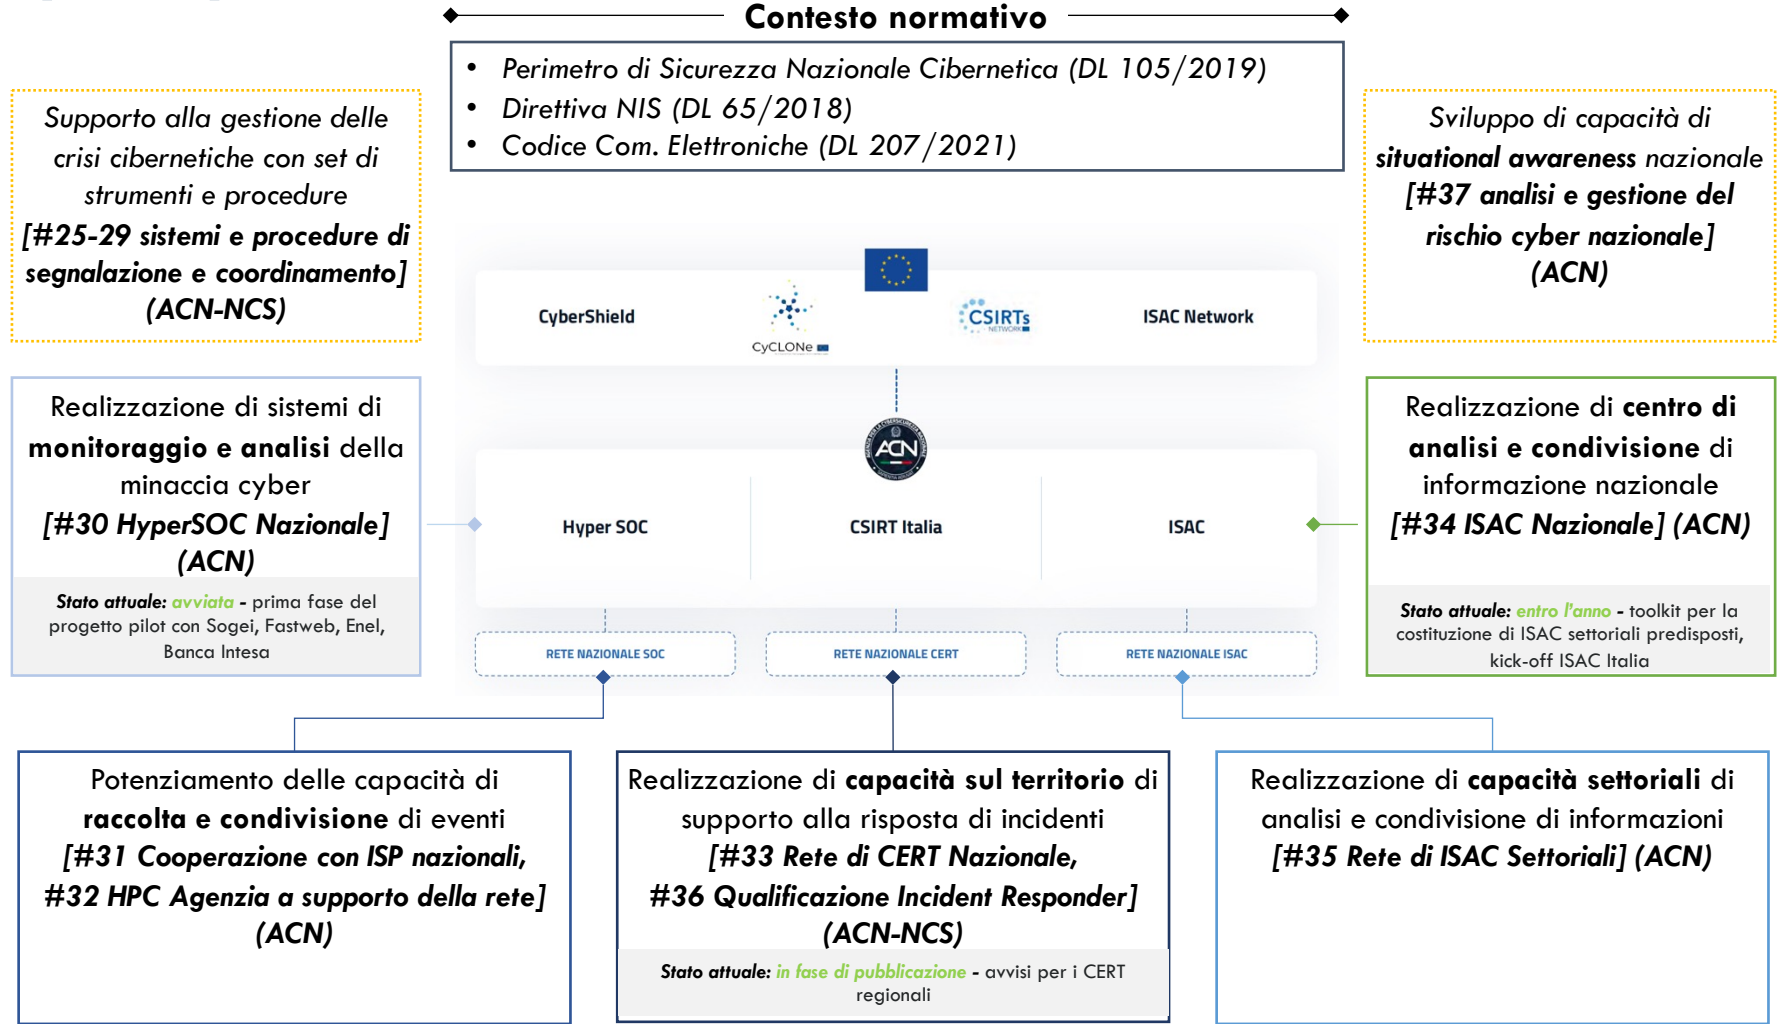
Contesto normativo

- Perimetro di Sicurezza Nazionale Cibernetica (DL 105/2019)
- Direttiva NIS (DL 65/2018)
- Codice Com. Elettroniche (DL 207/2021)

Supporto alla gestione delle crisi cibernetiche con set di strumenti e procedure [#25-29 sistemi e procedure di segnalazione e coordinamento] (ACN-NCS)

Sviluppo di capacità di situational awareness nazionale [#37 analisi e gestione del rischio cyber nazionale] (ACN)

CyberShield

CyCLONe

CSIRTs NETWORK

ISAC Network

ACN

Realizzazione di sistemi di monitoraggio e analisi della minaccia cyber [#30 HyperSOC Nazionale] (ACN)

Stato attuale: avviata - prima fase del progetto pilot con Sogei, Fastweb, Enel, Banca Intesa

Hyper SOC

CSIRT Italia

ISAC

Realizzazione di centro di analisi e condivisione di informazione nazionale [#34 ISAC Nazionale] (ACN)

Stato attuale: entro l'anno - toolkit per la costituzione di ISAC settoriali predisposti, kick-off ISAC Italia

RETE NAZIONALE SOC

RETE NAZIONALE CERT

RETE NAZIONALE ISAC

Potenziamento delle capacità di raccolta e condivisione di eventi [#31 Cooperazione con ISP nazionali, #32 HPC Agenzia a supporto della rete] (ACN)

Realizzazione di capacità sul territorio di supporto alla risposta di incidenti [#33 Rete di CERT Nazionale, #36 Qualificazione Incident Responder] (ACN-NCS)

Stato attuale: in fase di pubblicazione - avvisi per i CERT regionali

Realizzazione di capacità settoriali di analisi e condivisione di informazioni [#35 Rete di ISAC Settoriali] (ACN)